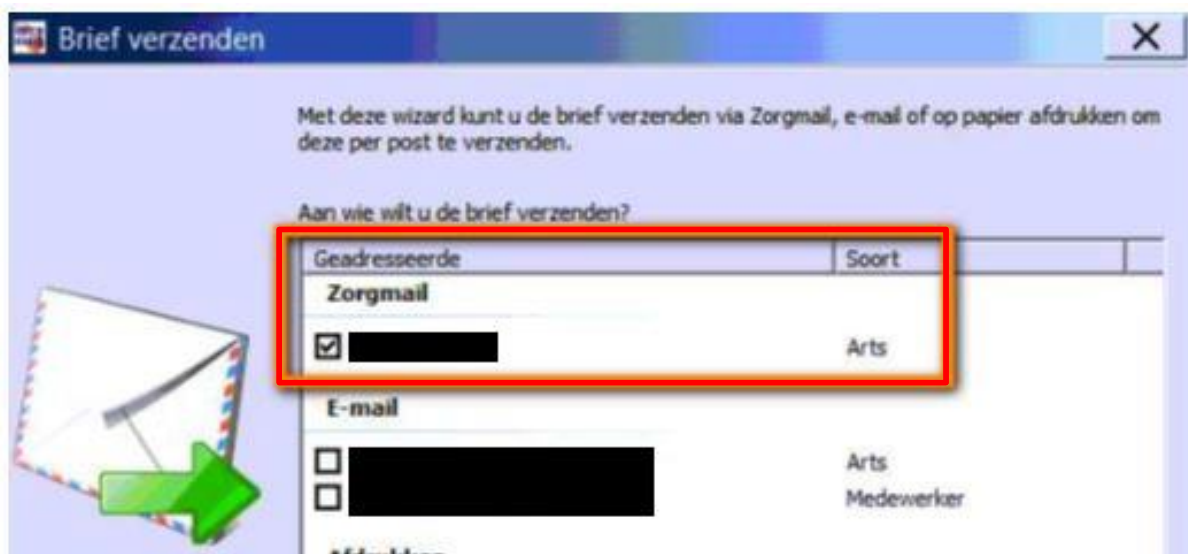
Brief verzenden

Met deze wizard kunt u de brief verzenden via Zorgmail, e-mail of op papier afdrukken om deze per post te verzenden.

Aan wie wilt u de brief verzenden?

| Geadresseerde | Soort |
|---|---|
| **Zorgmail** | |
| ☑ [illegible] | Arts |
| **E-mail** | |
| ☐ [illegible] | Arts |
| ☐ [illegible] | Medewerker |
| **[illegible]** | |